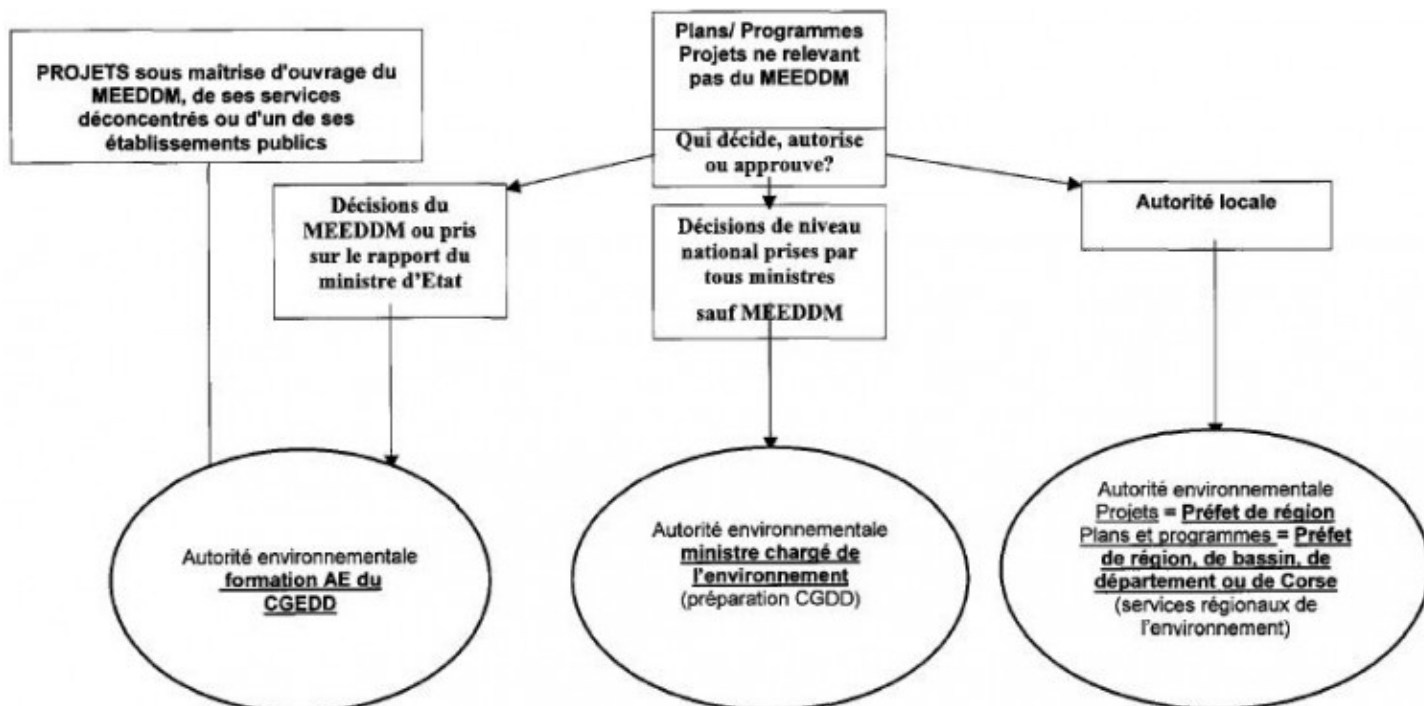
PROJETS sous maîtrise d'ouvrage du MEEDDM, de ses services déconcentrés ou d'un de ses établissements publics

Plans/ Programmes Projets ne relevant pas du MEEDDM

Qui décide, autorise ou approuve?

Décisions du MEEDDM ou pris sur le rapport du ministre d'Etat

Décisions de niveau national prises par tous ministres

sauf MEEDDM

Autorité locale

Autorité environnementale formation AE du CGEDD

Autorité environnementale ministre chargé de l'environnement (préparation CGDD)

Autorité environnementale Projets = Préfet de région Plans et programmes = Préfet de région, de bassin, de département ou de Corse (services régionaux de l'environnement)